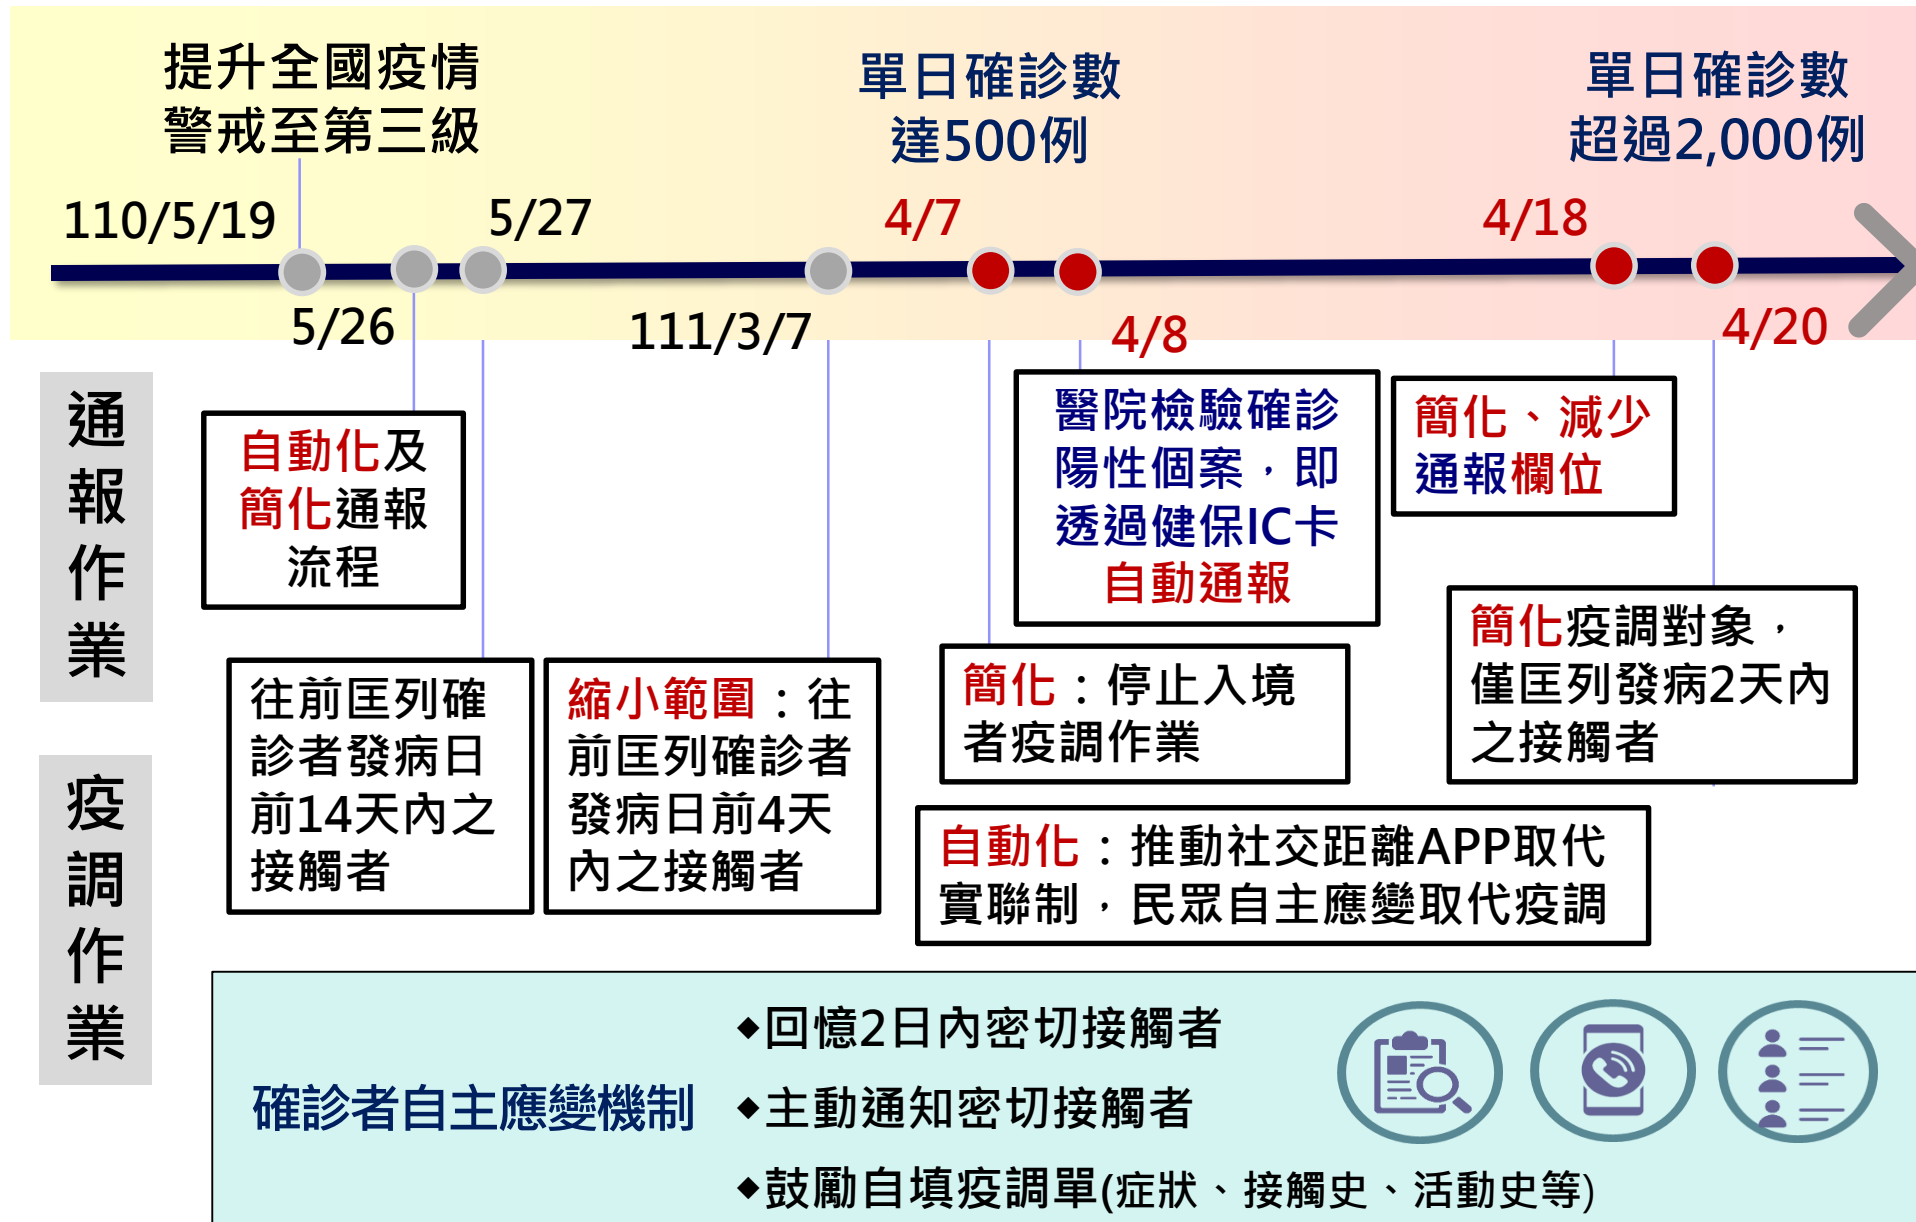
提升全國疫情警戒至第三級

單日確診數達500例

單日確診數超過2,000例

110/5/19

5/27

4/7

4/18

5/26

111/3/7

4/8

4/20

通報作業

疫調作業

自動化及簡化通報流程

醫院檢驗確診陽性個案，即透過健保IC卡自動通報

簡化、減少通報欄位

往前匡列確診者發病日前14天內之接觸者

縮小範圍：往前匡列確診者發病日前4天內之接觸者

簡化：停止入境者疫調作業

簡化疫調對象，僅匡列發病2天內之接觸者

自動化：推動社交距離APP取代實聯制，民眾自主應變取代疫調

確診者自主應變機制

◆回憶2日內密切接觸者

◆主動通知密切接觸者

◆鼓勵自填疫調單(症狀、接觸史、活動史等)